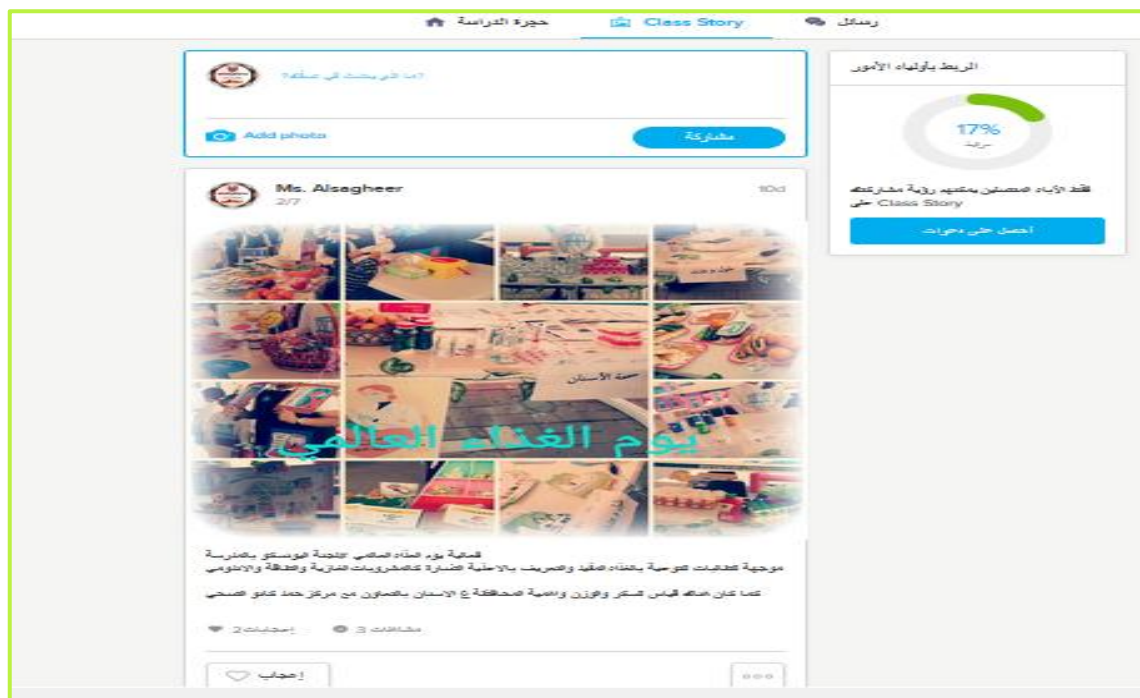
حجرة الدراسة
Class Story
رسائل

ما الذي يحدث في صفك؟
Add photo
مشاركة

Ms. Alsagheer
2/7
10d

حصة الأسنان
يوم الغذاء العالمي

فعالية يوم الغذاء العالمي للجنة اليونسكو بالمدرسة
موجهة لطالبات للتوعية بالغذاء المفيد والضرر بالأطعمة الضارة كالمشروبات الغازية والحلوى والاندومي

كما كان هناك قياس السكر والوزن وأهمية المحافظة ع الاسنان بالتعاون مع مركز حمد كانو الصحي

مشاهدات 3
إعجابات 2
إعجاب

الربط بأولياء الأمور
17%
مرتبط
فقط الآباء المتصلين يمكنهم رؤية مشاركتك على Class Story
احصل على دعوات